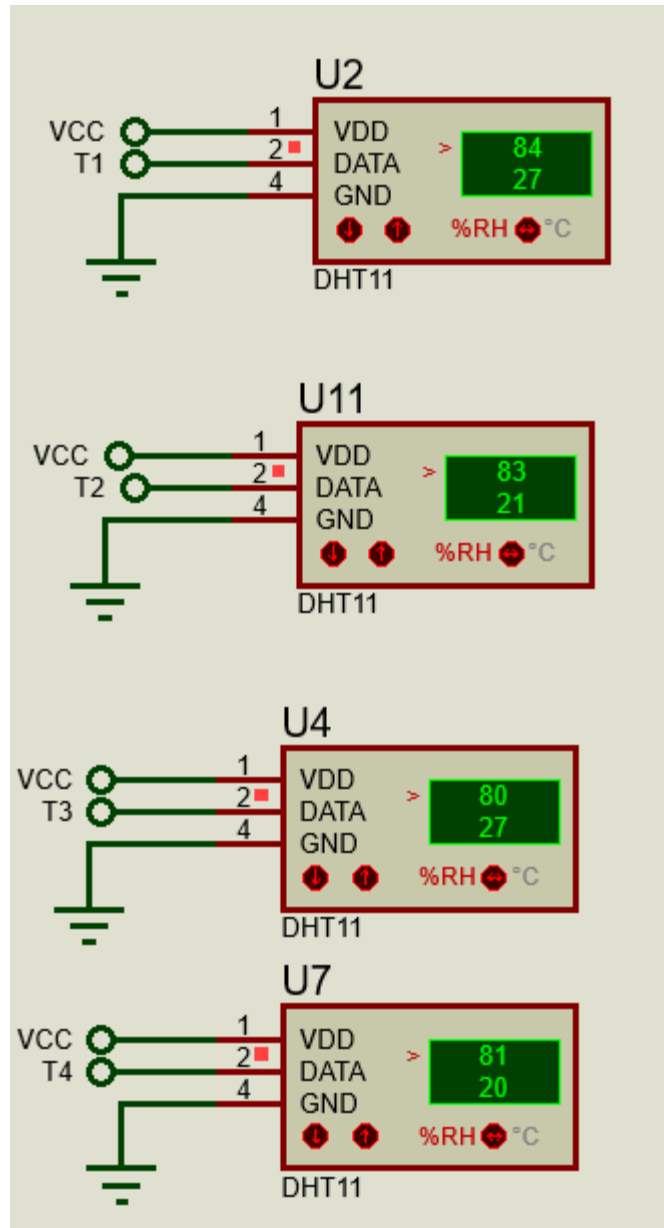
U2
VCC
T1
1
2
4
VDD
DATA
GND
>
84
27
%RH
°C
DHT11

U11
VCC
T2
1
2
4
VDD
DATA
GND
>
83
21
%RH
°C
DHT11

U4
VCC
T3
1
2
4
VDD
DATA
GND
>
80
27
%RH
°C
DHT11

U7
VCC
T4
1
2
4
VDD
DATA
GND
>
81
20
%RH
°C
DHT11